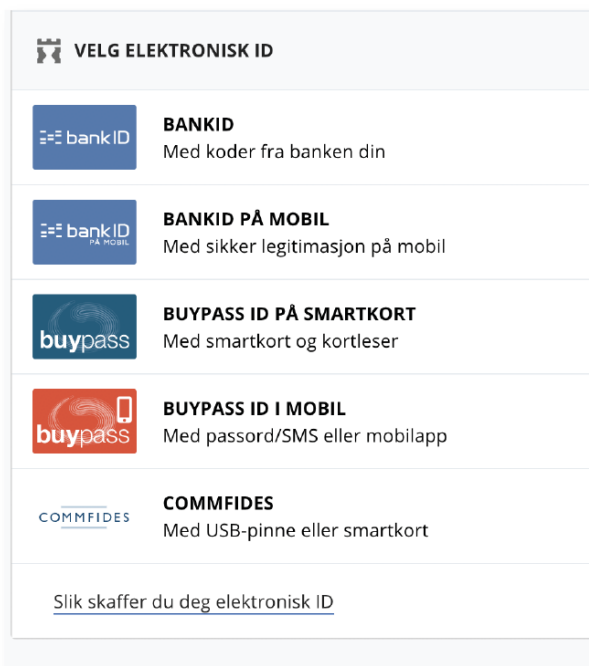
VELG ELEKTRONISK ID

bankID

BANKID
Med koder fra banken din

bankID PÅ MOBIL

BANKID PÅ MOBIL
Med sikker legitimasjon på mobil

buypass

BUYPASS ID PÅ SMARTKORT
Med smartkort og kortleser

buypass

BUYPASS ID I MOBIL
Med passord/SMS eller mobilapp

COMMFIDES

COMMFIDES
Med USB-pinne eller smartkort

Slik skaffer du deg elektronisk ID